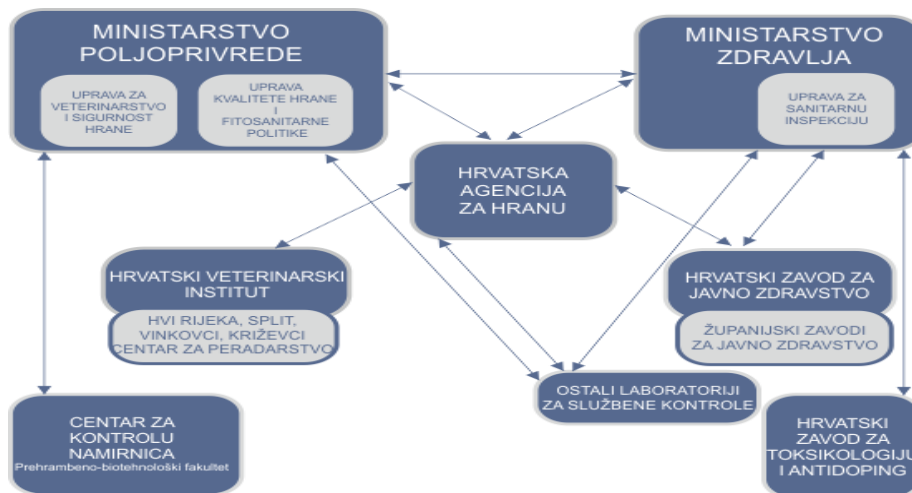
MINISTARSTVO POLJOPRIVREDE

UPRAVA ZA VETERINARSTVO I SIGURNOST HRANE

UPRAVA KVALITETE HRANE I FITOSANITARNE POLITIKE

MINISTARSTVO ZDRAVLJA

UPRAVA ZA SANITARNU INSPEKCIJU

HRVATSKA AGENCIJA ZA HRANU

HRVATSKI VETERINARSKI INSTITUT

HVI RIJEKA, SPLIT, VINKOVCI, KRIŽEVCI CENTAR ZA PERADARSTVO

HRVATSKI ZAVOD ZA JAVNO ZDRAVSTVO

ŽUPANIJSKI ZAVODI ZA JAVNO ZDRAVSTVO

OSTALI LABORATORIJI ZA SLUŽBENE KONTROLE

CENTAR ZA KONTROLU NAMIRNICA
Prehrambeno-biotehnološki fakultet

HRVATSKI ZAVOD ZA TOKSIKOLOGIJU I ANTIDOPING